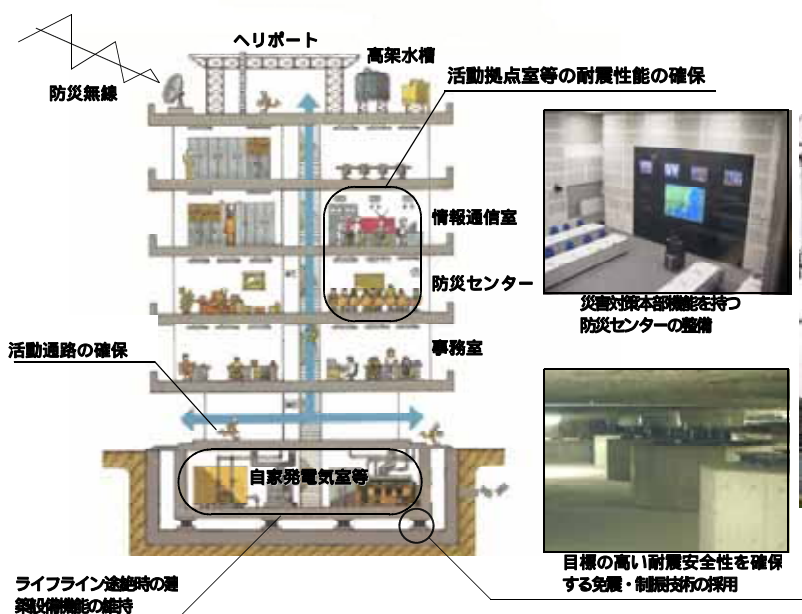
ヘリポート

高架水槽

防災無線

活動拠点室等の耐震性能の確保

情報通信室

防災センター

災害対策本部機能を持つ防災センターの整備

活動通路の確保

事務室

自家発電気室等

目標の高い耐震安全性を確保する免震・制振技術の採用

ライフライン途絶時の建築設備機能の維持